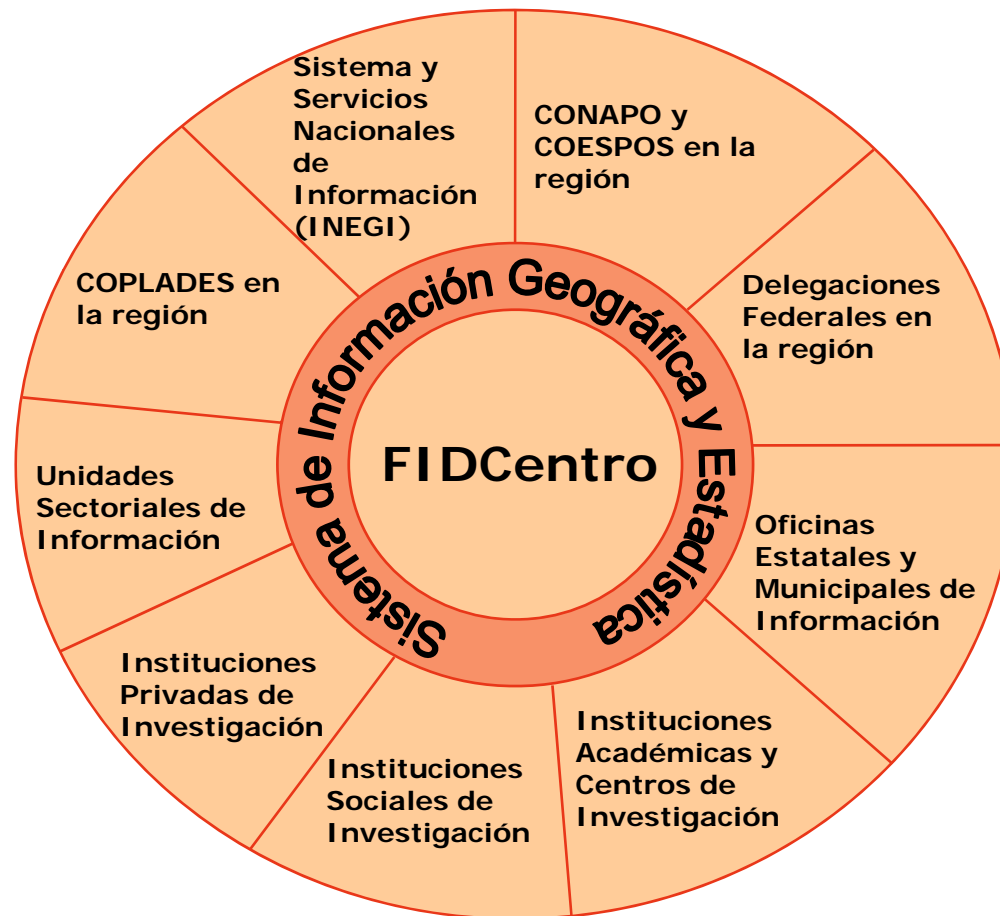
Sistema de Información Geográfica y Estadística

FIDCentro

Sistema y Servicios Nacionales de Información (INEGI)

CONAPO y COESPOS en la región

Delegaciones Federales en la región

Oficinas Estatales y Municipales de Información

Instituciones Académicas y Centros de Investigación

Instituciones Sociales de Investigación

Instituciones Privadas de Investigación

Unidades Sectoriales de Información

COPLADES en la región